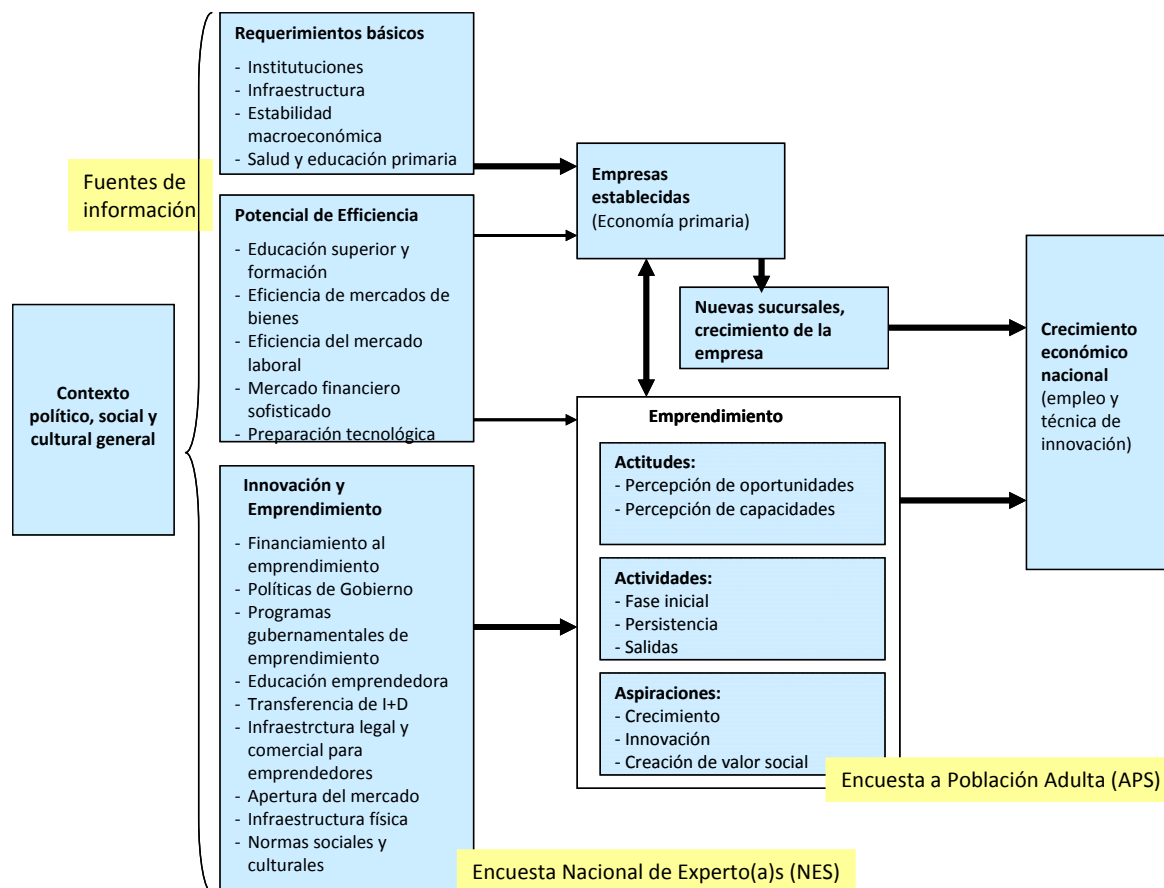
Fuentes de información

Contexto político, social y cultural general

Requerimientos básicos
- Institutuciones
- Infraestructura
- Estabilidad macroeconómica
- Salud y educación primaria

Potencial de Efficiencia
- Educación superior y formación
- Eficiencia de mercados de bienes
- Eficiencia del mercado laboral
- Mercado financiero sofisticado
- Preparación tecnológica

Innovación y Emprendimiento
- Financiamiento al emprendimiento
- Políticas de Gobierno
- Programas gubernamentales de emprendimiento
- Educación emprendedora
- Transferencia de I+D
- Infraestrctura legal y comercial para emprendedores
- Apertura del mercado
- Infraestructura física
- Normas sociales y culturales

Empresas establecidas (Economía primaria)

Nuevas sucursales, crecimiento de la empresa

Emprendimiento

Actitudes:
- Percepción de oportunidades
- Percepción de capacidades

Actividades:
- Fase inicial
- Persistencia
- Salidas

Aspiraciones:
- Crecimiento
- Innovación
- Creación de valor social

Crecimiento económico nacional (empleo y técnica de innovación)

Encuesta a Población Adulta (APS)

Encuesta Nacional de Experto(a)s (NES)